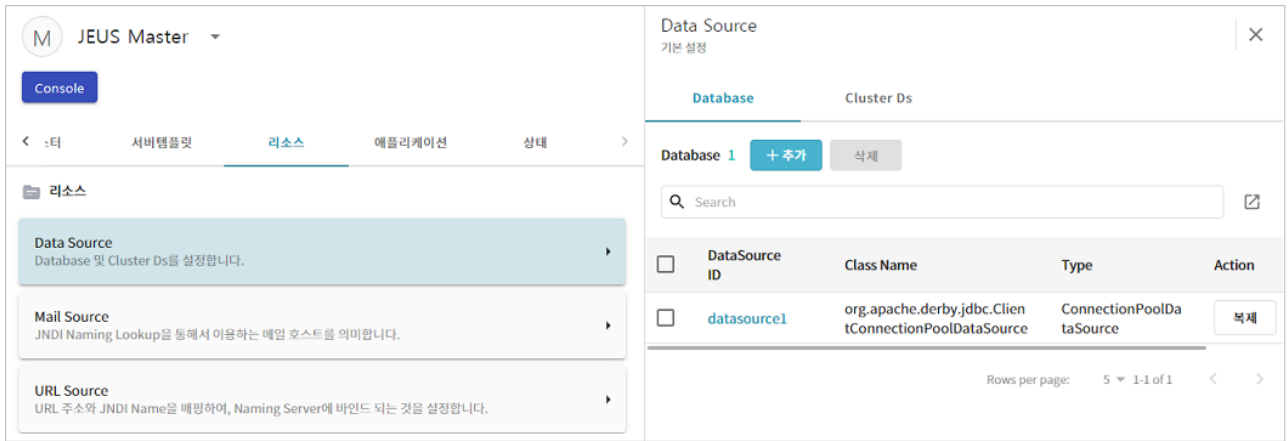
M JEUS Master

Console

< 스터 서버템플릿 리소스 애플리케이션 상태 >

리소스

Data Source
Database 및 Cluster Ds를 설정합니다.

Mail Source
JNDI Naming Lookup을 통해서 이용하는 메일 호스트를 의미합니다.

URL Source
URL 주소와 JNDI Name을 매핑하여, Naming Server에 바인드 되는 것을 설정합니다.

Data Source
기본 설정

Database Cluster Ds

Database 1 + 추가 삭제

Search

| | DataSource ID | Class Name | Type | Action |
|---|---|---|---|---|
| | datasource1 | org.apache.derby.jdbc.ClientConnectionPoolDataSource | ConnectionPoolDataSource | 복제 |

Rows per page: 5 1-1 of 1